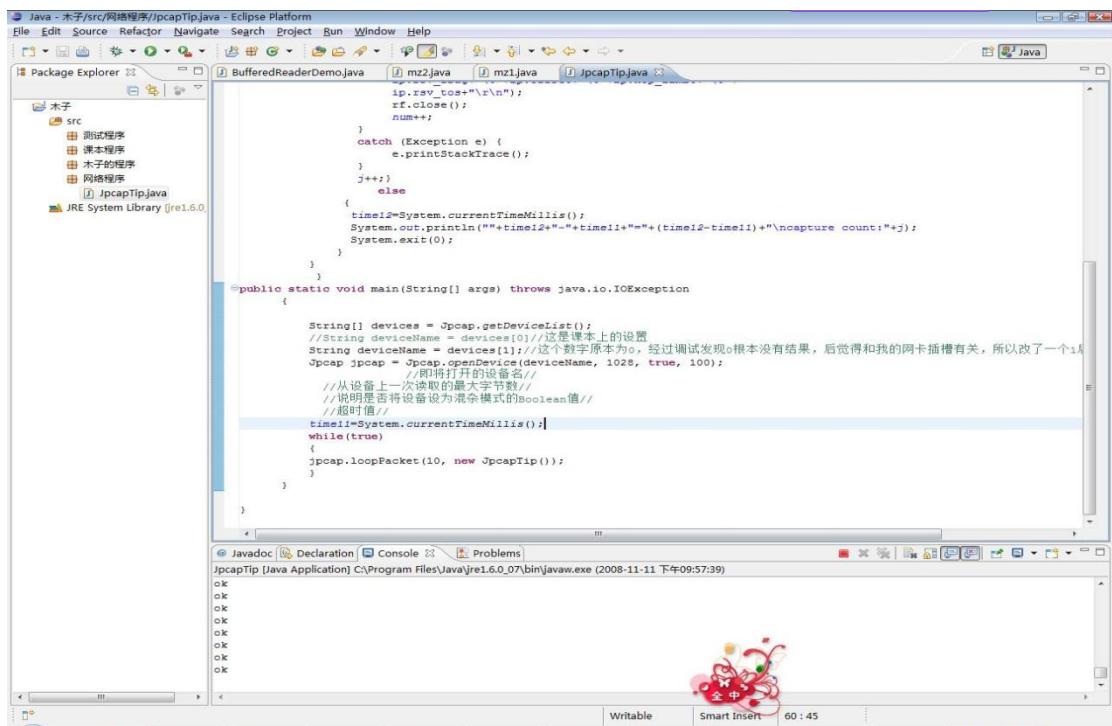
Java - 木子/src/网络程序/JpcapTip.java - Eclipse Platform
File Edit Source Refactor Navigate Search Project Run Window Help

Package Explorer
木子
src
测试程序
课本程序
木子的程序
网络程序
JpcapTip.java
JRE System Library [jre1.6.0

BufferedReaderDemo.java | mz2.java | mz1.java | JpcapTip.java

ip.rsv_tos+"\r\n");
rf.close();
num++;
}
catch (Exception e) {
e.printStackTrace();
}
j++;}
else
{
time12=System.currentTimeMillis();
System.out.println(""+time12+"-"+time11+"="+(time12-time11)+"\ncapture count:"+j);
System.exit(0);
}
}
}
public static void main(String[] args) throws java.io.IOException
{

String[] devices = Jpcap.getDeviceList();
//String deviceName = devices[0]//这是课本上的设置
String deviceName = devices[1];//这个数字原本为0，经过调试发现0根本没有结果，后觉得和我的网卡插槽有关，所以改了一个1后
Jpcap jpcap = Jpcap.openDevice(deviceName, 1028, true, 100);
//即将打开的设备名//
//从设备上一次读取的最大字节数//
//说明是否将设备设为混杂模式的Boolean值//
//超时值//
time11=System.currentTimeMillis();
while(true)
{
jpcap.loopPacket(10, new JpcapTip());
}
}

}

Javadoc | Declaration | Console | Problems
JpcapTip [Java Application] C:\Program Files\Java\jre1.6.0_07\bin\javaw.exe (2008-11-11 下午09:57:39)
ok
ok
ok
ok
ok
ok
ok
ok

全中

Writable | Smart Insert | 60 : 45